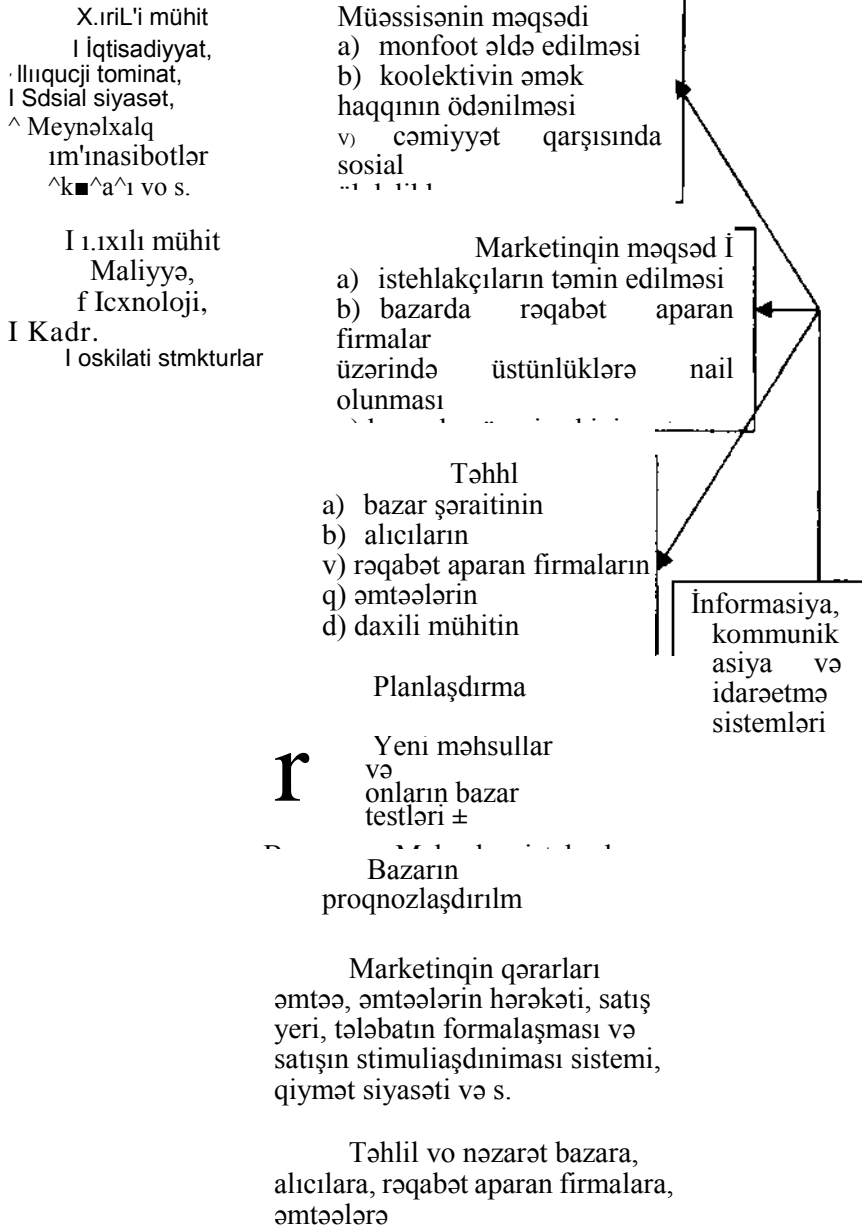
X.ıriL'i mühit
I İqtisadiyyat,
ˌ llııqucji tominat,
I Sdsial siyasət,
^ Meynəlxalq ım'ınasibotlər
^k■^a^ı vo s.

I ı.ıxılı mühit
Maliyyə,
f Icxnoloji,
I Kadr.
I oskilati stmkturlar

Müəssisənin məqsədi
a) monfoot əldə edilməsi
b) koolektivin əmək haqqının ödənilməsi
v) cəmiyyət qarşısında sosial
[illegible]

Marketinqin məqsəd İ
a) istehlakçıların təmin edilməsi
b) bazarda rəqabət aparan firmalar üzərində üstünlüklərə nail olunması
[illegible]

Təhhl
a) bazar şəraitinin
b) alıcıların
v) rəqabət aparan firmaların
q) əmtəələrin
d) daxili mühitin

İnformasiya, kommunikasiya və idarəetmə sistemləri

Planlaşdırma

r

Yeni məhsullar və onların bazar testləri ±

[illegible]

Bazarın proqnozlaşdırılm

Marketinqin qərarları
əmtəə, əmtəələrin hərəkəti, satış yeri, tələbatın formalaşması və satışın stimuliaşdınıması sistemi, qiymət siyasəti və s.

Təhlil vo nəzarət bazara, alıcılara, rəqabət aparan firmalara, əmtəələrə